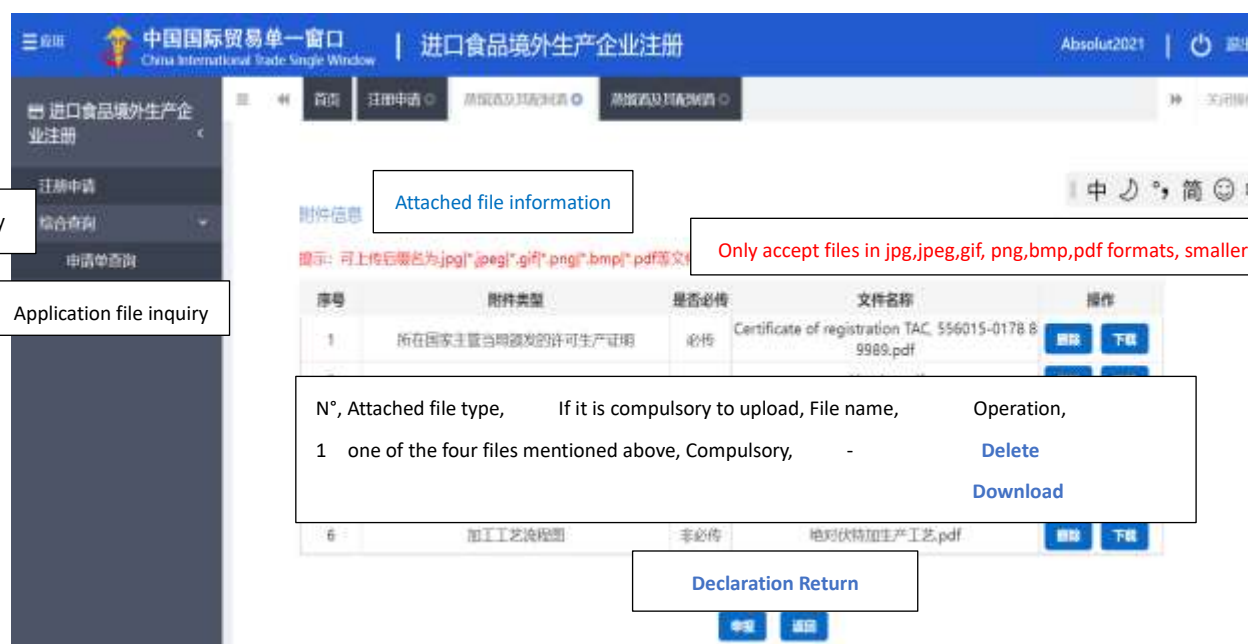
☰ 应用 中国国际贸易单一窗口 China International Trade Single Window | 进口食品境外生产企业注册 Absolut2021 | 退出

进口食品境外生产企业注册

注册申请

综合查询

申请单查询

y

Application file inquiry

首页 注册申请 蒸馏酒及其配制酒 蒸馏酒及其配制酒 关闭操作

中 ☽ °, 简 ☺

附件信息

Attached file information

提示：可上传后缀名为.jpg|*.jpeg|*.gif|*.png|*.bmp|*.pdf等文件

Only accept files in jpg,jpeg,gif, png,bmp,pdf formats, smaller

| 序号 | 附件类型 | 是否必传 | 文件名称 | 操作 |
|---|---|---|---|---|
| 1 | 所在国家主管当局颁发的许可生产证明 | 必传 | Certificate of registration TAC 556015-0178 8 9989.pdf | 删除 下载 |
| 6 | 加工工艺流程图 | 非必传 | 绝对伏特加生产工艺.pdf | 删除 下载 |

N°, Attached file type, If it is compulsory to upload, File name, Operation,

1 one of the four files mentioned above, Compulsory, - Delete

Download

Declaration Return

申报 返回